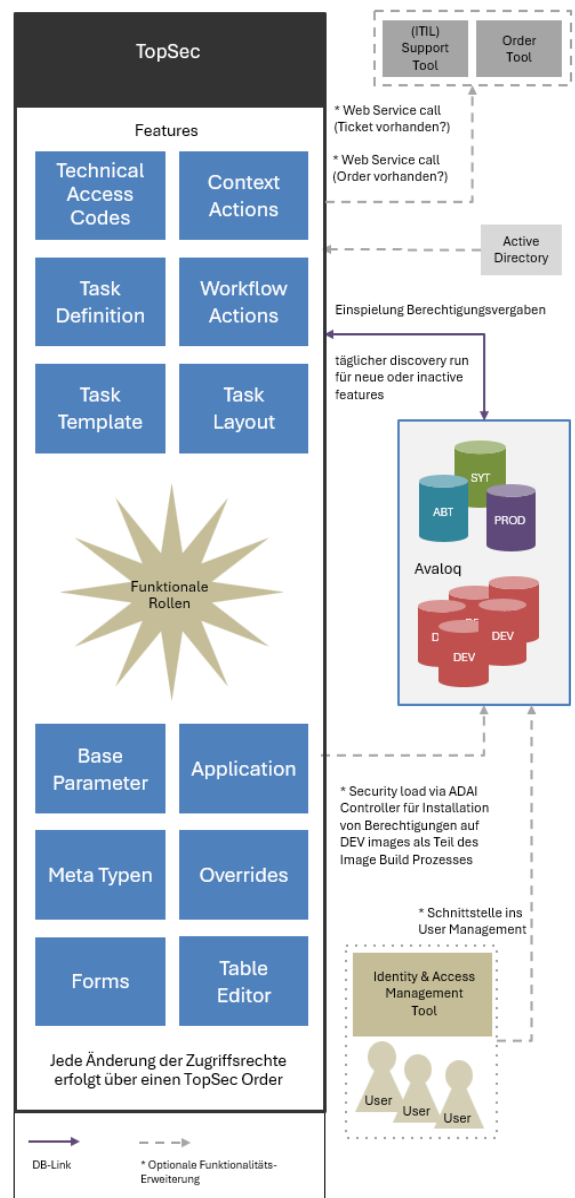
TopSec

Features

Technical Access Codes

Context Actions

Task Definition

Workflow Actions

Task Template

Task Layout

Funktionale Rollen

Base Parameter

Application

Meta Typen

Overrides

Forms

Table Editor

Jede Änderung der Zugriffsrechte erfolgt über einen TopSec Order

(ITIL) Support Tool

Order Tool

* Web Service call (Ticket vorhanden?)

* Web Service call (Order vorhanden?)

Active Directory

Einspielung Berechtigungsvergaben

täglicher discovery run für neue oder inactive features

SYT

ABT

PROD

Avaloq

D

DE

DEV

DEV

* Security load via ADAI Controller für Installation von Berechtigungen auf DEV images als Teil des Image Build Prozesses

* Schnittstelle ins User Management

Identity & Access Management Tool

User

User

User

DB-Link

* Optionale Funktionalitäts-Erweiterung